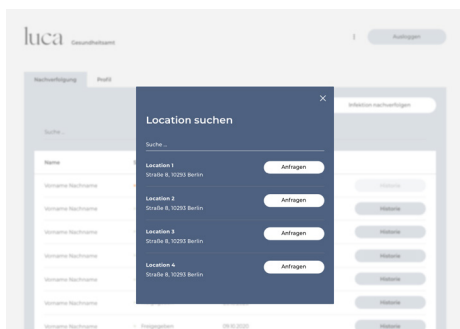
luca Gesundheitsamt

Ausloggen

Nachverfolgung Profil

Infektion nachverfolgen

Suche...

Name

Vorname Nachname

Vorname Nachname

Vorname Nachname

Vorname Nachname

Vorname Nachname

Vorname Nachname

Vorname Nachname

Historie

Historie

Historie

Historie

Historie

Historie

Historie

×

Location suchen

Suche ...

Location 1
Straße 8, 10293 Berlin

Anfragen

Location 2
Straße 8, 10293 Berlin

Anfragen

Location 3
Straße 8, 10293 Berlin

Anfragen

Location 4
Straße 8, 10293 Berlin

Anfragen

Freigegeben 09.10.2020